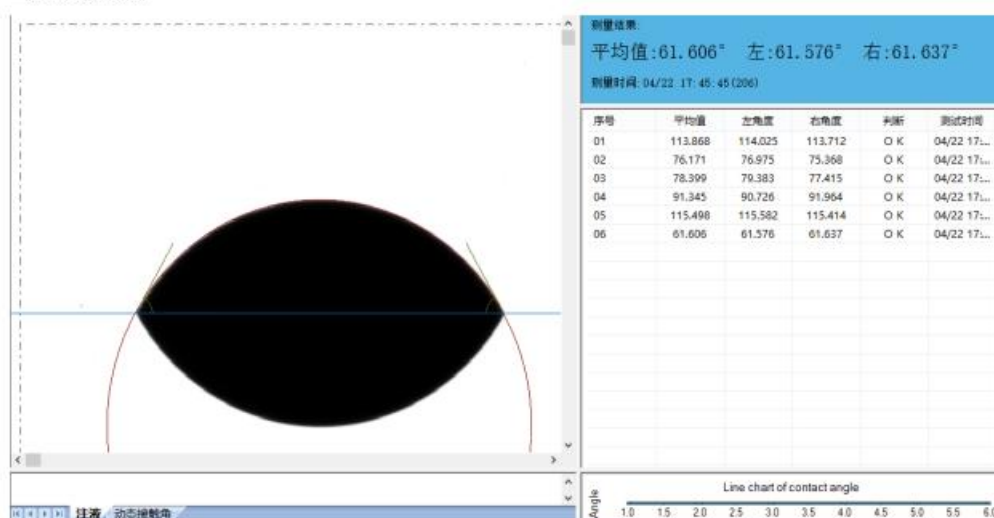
测量结果:
平均值:61.606° 左:61.576° 右:61.637°
测量时间: 04/22 17:45:45(206)

| 序号 | 平均值 | 左角度 | 右角度 | 判断 | 测试时间 |
|---|---|---|---|---|---|
| 01 | 113.868 | 114.025 | 113.712 | OK | 04/22 17:... |
| 02 | 76.171 | 76.975 | 75.368 | OK | 04/22 17:... |
| 03 | 78.399 | 79.383 | 77.415 | OK | 04/22 17:... |
| 04 | 91.345 | 90.726 | 91.964 | OK | 04/22 17:... |
| 05 | 115.498 | 115.582 | 115.414 | OK | 04/22 17:... |
| 06 | 61.606 | 61.576 | 61.637 | OK | 04/22 17:... |

注滴 动态接触角

Line chart of contact angle
Angle
1.0 1.5 2.0 2.5 3.0 3.5 4.0 4.5 5.0 5.5 6.0